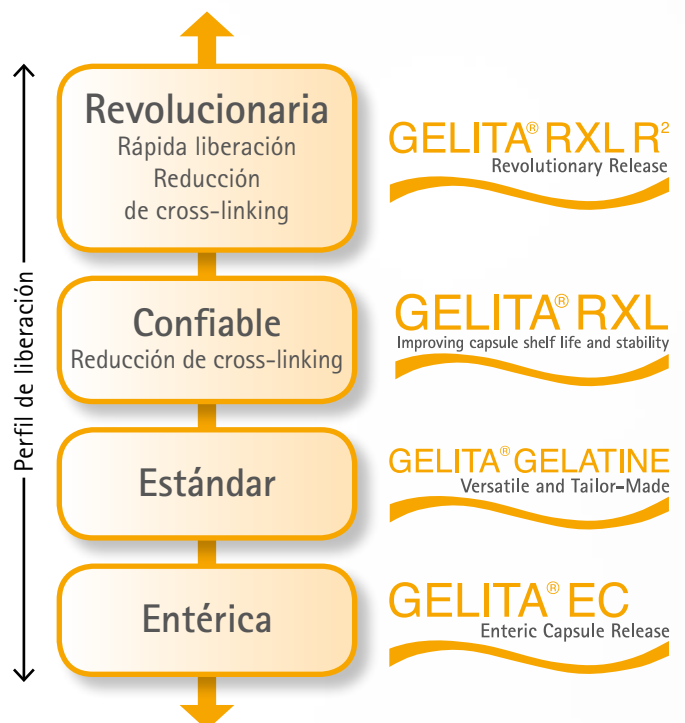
Perfil de liberación

Revolucionaria
Rápida liberación
Reducción
de cross-linking

GELITA® RXL R²
Revolutionary Release

Confiable
Reducción de cross-linking

GELITA® RXL
Improving capsule shelf life and stability

Estándar

GELITA® GELATINE
Versatile and Tailor-Made

Entérica

GELITA® EC
Enteric Capsule Release